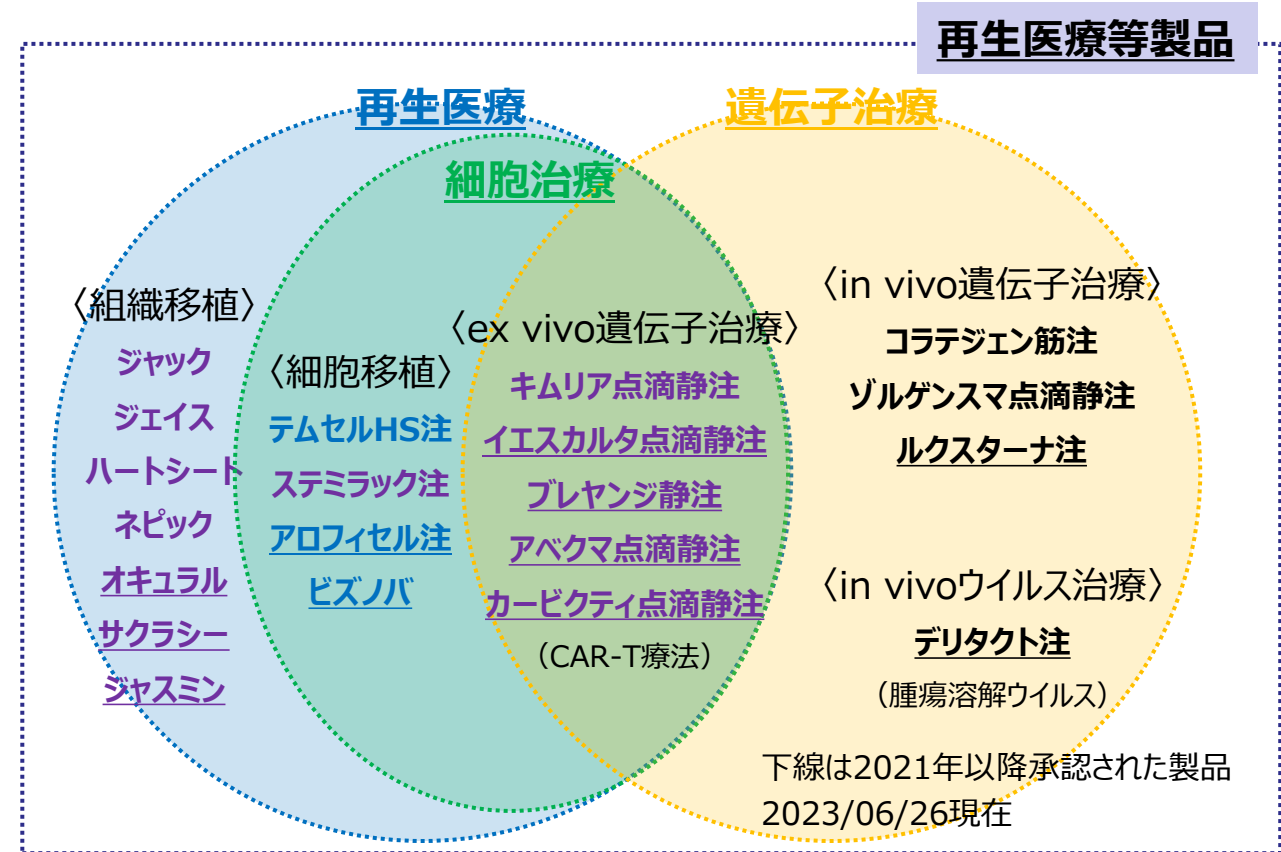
再生医療等製品

再生医療

遺伝子治療

細胞治療

〈組織移植〉
ジャック
ジェイス
ハートシート
ネピック
オキュラル
サクラシー
ジャスミン

〈細胞移植〉
テムセルHS注
ステミラック注
アロフィセル注
ビズノバ

〈ex vivo遺伝子治療〉
キムリア点滴静注
イエスカルタ点滴静注
ブレヤンジ静注
アベクマ点滴静注
カービクティ点滴静注
（CAR-T療法）

〈in vivo遺伝子治療〉
コラテジェン筋注
ゾルゲンスマ点滴静注
ルクスターナ注

〈in vivoウイルス治療〉
デリタクト注
（腫瘍溶解ウイルス）

下線は2021年以降承認された製品
2023/06/26現在